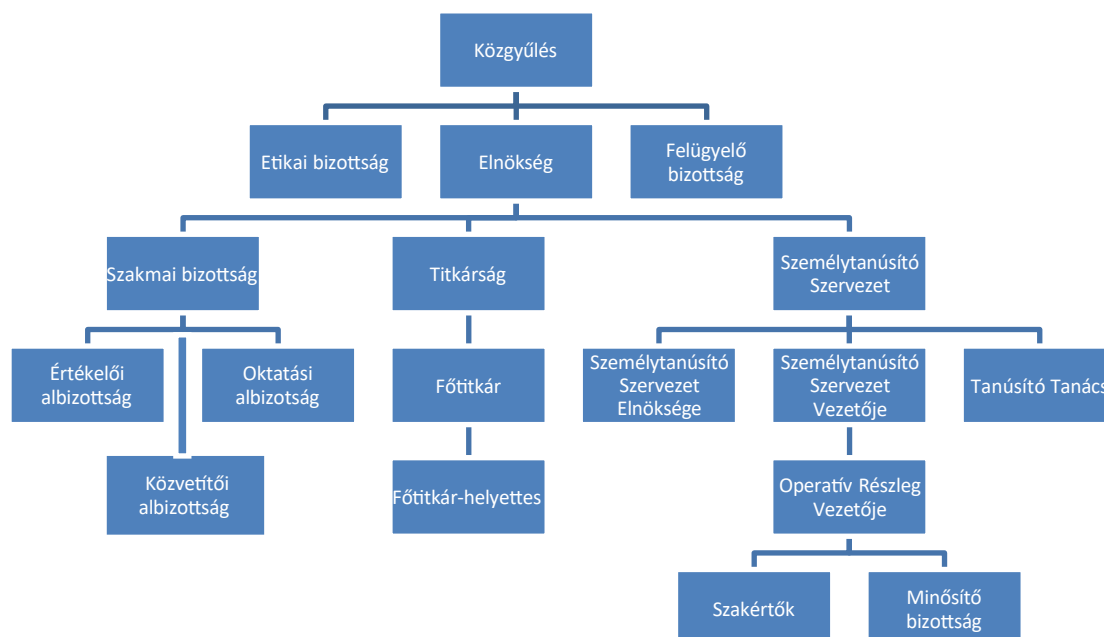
Közgyűlés

Etikai bizottság

Elnökség

Felügyelő bizottság

Szakmai bizottság

Titkárság

Személytanúsító Szervezet

Értékelői albizottság

Oktatási albizottság

Közvetítői albizottság

Főtitkár

Főtitkár-helyettes

Személytanúsító Szervezet Elnöksége

Személytanúsító Szervezet Vezetője

Tanúsító Tanács

Operatív Részleg Vezetője

Szakértők

Minősítő bizottság